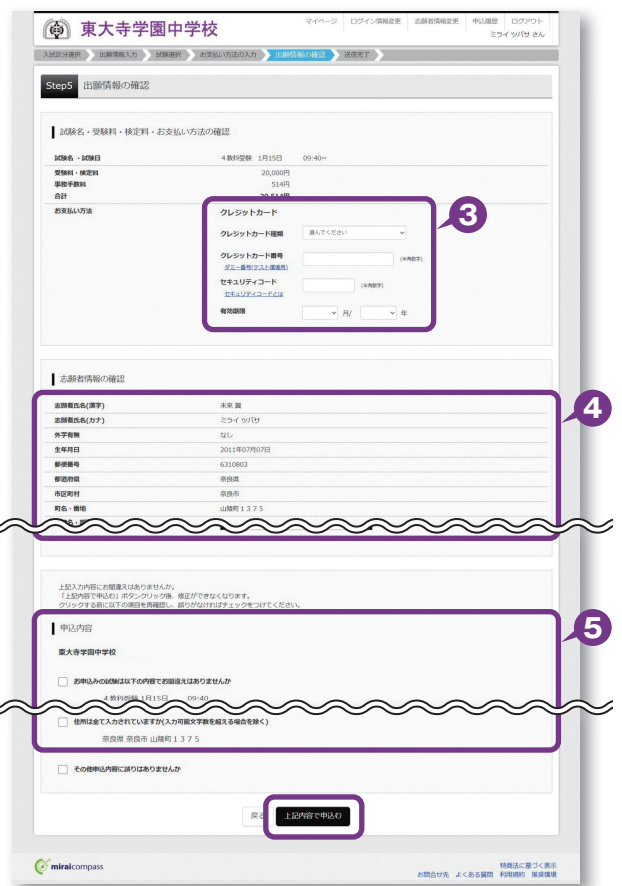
東大寺学園中学校

マイページ　ログイン情報変更　志願者情報変更　申込履歴　ログアウト
ミライ ツバサ さん

入試区分選択　出願情報入力　試験選択　お支払い方法の入力　出願情報の確認　送信完了

Step5 出願情報の確認

試験名・受験料・検定料・お支払い方法の確認

| 試験名 ・試験日 | 4教科受験 1月15日 09:40～ |
|---|---|
| 受験料・検定料 | 20,000円 |
| 事務手数料 | 514円 |
| 合計 | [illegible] |
| お支払い方法 | |

クレジットカード
クレジットカード種類　選んでください
クレジットカード番号　(半角数字)
ダミー番号(テスト環境用)
セキュリティコード　(半角数字)
セキュリティコードとは
有効期限　月/　年

3

志願者情報の確認

| 志願者氏名(漢字) | 未来 翼 |
|---|---|
| 志願者氏名(カナ) | ミライ ツバサ |
| 外字有無 | なし |
| 生年月日 | 2011年07月07日 |
| 郵便番号 | 6310803 |
| 都道府県 | 奈良県 |
| 市区町村 | 奈良市 |
| 町名・番地 | 山陵町１３７５ |

4

上記入力内容にお間違えはありませんか。
「上記内容で申込む」ボタンクリック後、修正ができなくなります。
クリックする前に以下の項目を再確認し、誤りがなければチェックをつけてください。

申込内容

東大寺学園中学校

お申込みの試験は以下の内容でお間違えはありませんか
4教科受験 1月15日 09:40

住所は全て入力されていますか(入力可能文字数を超える場合を除く)
奈良県 奈良市 山陵町１３７５

5

その他申込内容に誤りはありませんか

戻る　上記内容で申込む

miraicompass

特商法に基づく表示
お問合せ先　よくある質問　利用規約　推奨環境